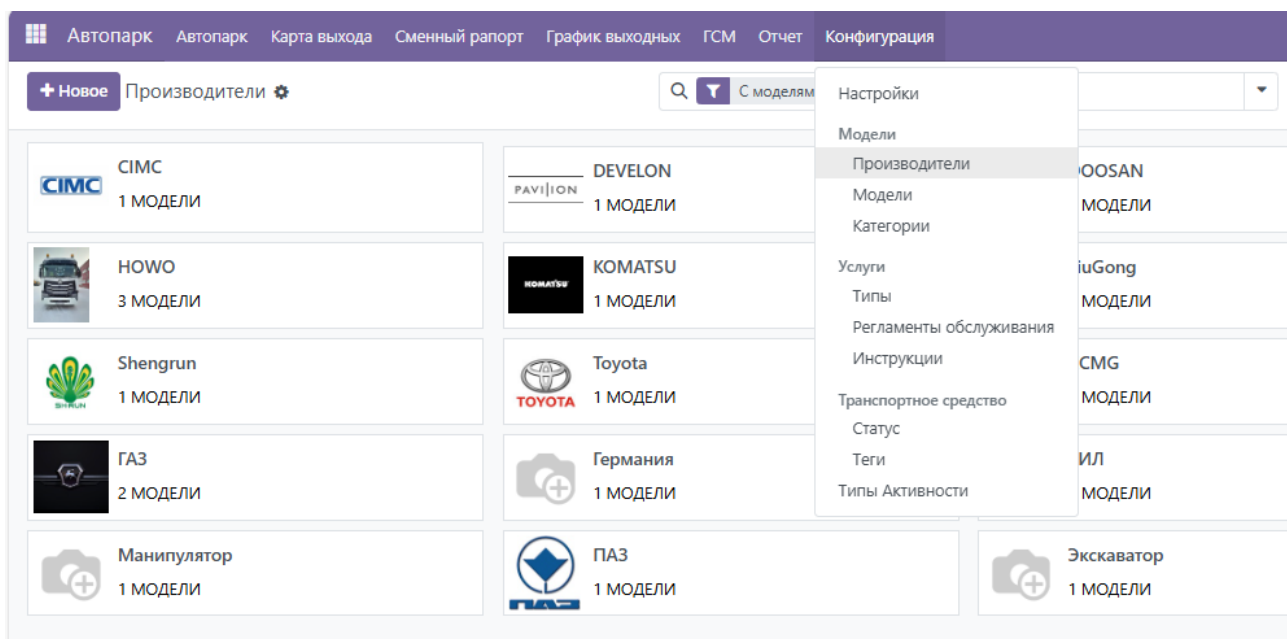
Автопарк Автопарк Карта выхода Сменный рапорт График выходных ГСМ Отчет Конфигурация

+ Новое Производители

С моделям

Настройки
Модели
Производители
Модели
Категории
Услуги
Типы
Регламенты обслуживания
Инструкции
Транспортное средство
Статус
Теги
Типы Активности

CIMC
CIMC
1 МОДЕЛИ

PAVILION
DEVELON
1 МОДЕЛИ

OOSAN
1 МОДЕЛИ

HOWO
3 МОДЕЛИ

KOMATSU
KOMATSU
1 МОДЕЛИ

iuGong
1 МОДЕЛИ

SHRUN
Shengrun
1 МОДЕЛИ

TOYOTA
Toyota
1 МОДЕЛИ

CMG
1 МОДЕЛИ

ГАЗ
2 МОДЕЛИ

Германия
1 МОДЕЛИ

ИЛ
1 МОДЕЛИ

Манипулятор
1 МОДЕЛИ

ПАЗ
ПАЗ
1 МОДЕЛИ

Экскаватор
1 МОДЕЛИ